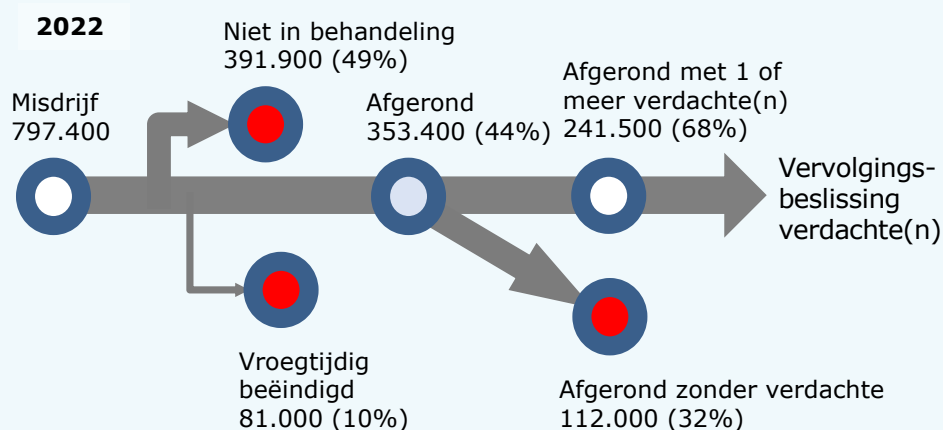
2022

Niet in behandeling
391.900 (49%)

Misdrijf
797.400

Afgerond
353.400 (44%)

Afgerond met 1 of meer verdachte(n)
241.500 (68%)

Vervolgings-beslissing verdachte(n)

Vroegtijdig beëindigd
81.000 (10%)

Afgerond zonder verdachte
112.000 (32%)